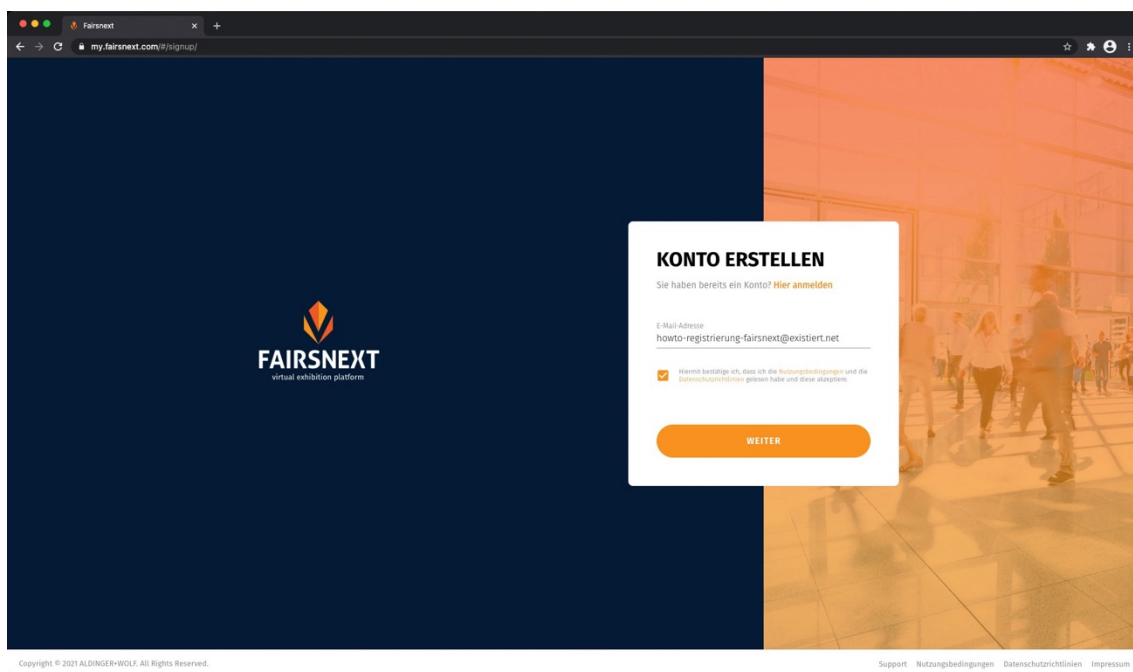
Fairsnext

my.fairsnext.com/#/signup/

FAIRSNEXT
virtual exhibition platform

KONTO ERSTELLEN

Sie haben bereits ein Konto? Hier anmelden

E-Mail-Adresse
howto-registrierung-fairsnext@existiert.net

Hiermit bestätige ich, dass ich die Nutzungsbedingungen und die Datenschutzrichtlinien gelesen habe und diese akzeptiere.

WEITER

Copyright © 2021 ALDINGER+WOLF. All Rights Reserved.

Support Nutzungsbedingungen Datenschutzrichtlinien Impressum